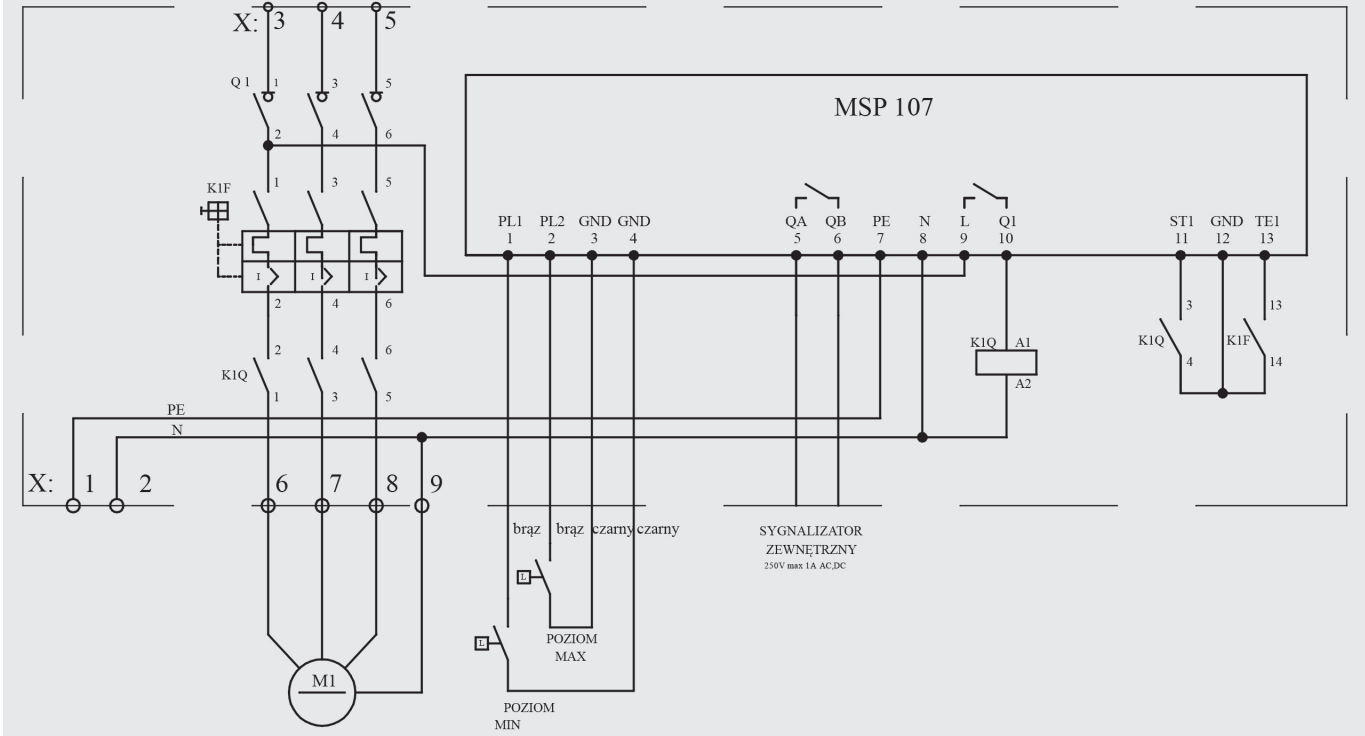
X: 3 4 5

Q1 1 3 5

2 4 6

1 3 5

K1F

I I I

2 4 6

2 4 6

K1Q

1 3 5

PE

N

X: 1 2

6 7 8 9

M1

MSP 107

PL1 PL2 GND GND
1 2 3 4

QA QB PE N L Q1
5 6 7 8 9 10

ST1 GND TE1
11 12 13

3

13

K1Q 4

K1F 14

K1Q A1

A2

brąz brąz czarny czarny

L

L

POZIOM MAX

POZIOM MIN

SYGNALIZATOR ZEWNĘTRZNY
250V max 1A AC,DC